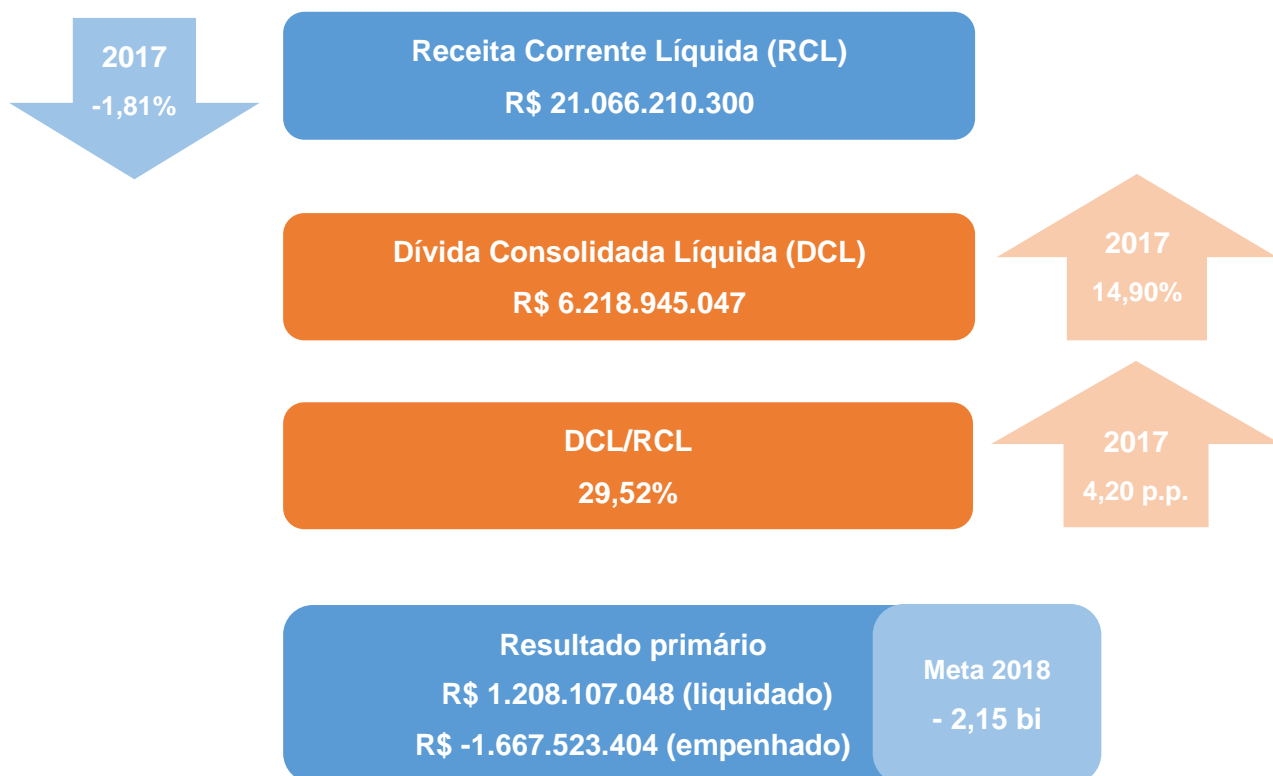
2017
-1,81%

Receita Corrente Líquida (RCL)
R$ 21.066.210.300

Dívida Consolidada Líquida (DCL)
R$ 6.218.945.047

2017
14,90%

DCL/RCL
29,52%

2017
4,20 p.p.

Resultado primário
R$ 1.208.107.048 (liquidado)
R$ -1.667.523.404 (empenhado)

Meta 2018
- 2,15 bi